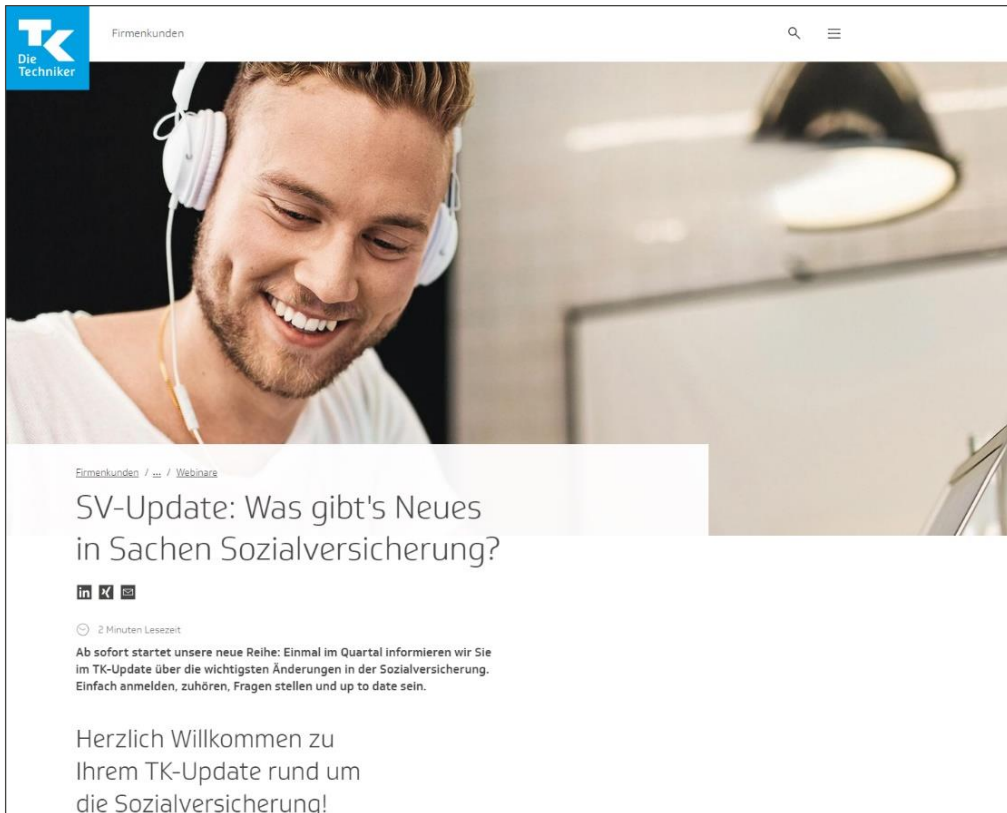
TK Die Techniker

Firmenkunden

Firmenkunden / ... / Webinare

SV-Update: Was gibt's Neues in Sachen Sozialversicherung?

2 Minuten Lesezeit

Ab sofort startet unsere neue Reihe: Einmal im Quartal informieren wir Sie im TK-Update über die wichtigsten Änderungen in der Sozialversicherung. Einfach anmelden, zuhören, Fragen stellen und up to date sein.

Herzlich Willkommen zu Ihrem TK-Update rund um die Sozialversicherung!